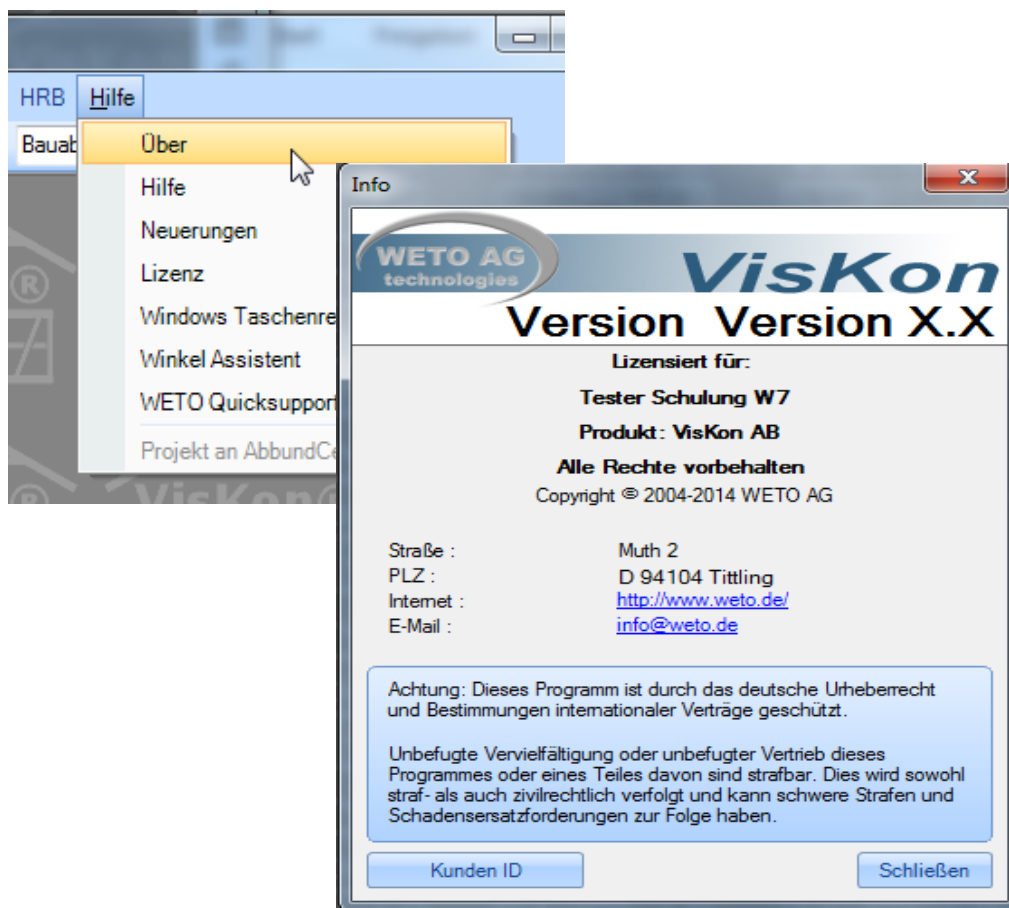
HRB Hilfe

Bauab

Über

Hilfe

Neuerungen

Lizenz

Windows Taschenre

Winkel Assistent

WETO Quicksupport

Projekt an AbbundCe

VisKon

Info

WETO AG technologies

VisKon

Version Version X.X

Lizensiert für:

Tester Schulung W7

Produkt: VisKon AB

Alle Rechte vorbehalten

Copyright © 2004-2014 WETO AG

Straße : Muth 2
PLZ : D 94104 Tittling
Internet : http://www.weto.de/
E-Mail : info@weto.de

Achtung: Dieses Programm ist durch das deutsche Urheberrecht und Bestimmungen internationaler Verträge geschützt.

Unbefugte Vervielfältigung oder unbefugter Vertrieb dieses Programmes oder eines Teiles davon sind strafbar. Dies wird sowohl straf- als auch zivilrechtlich verfolgt und kann schwere Strafen und Schadensersatzforderungen zur Folge haben.

Kunden ID

Schließen